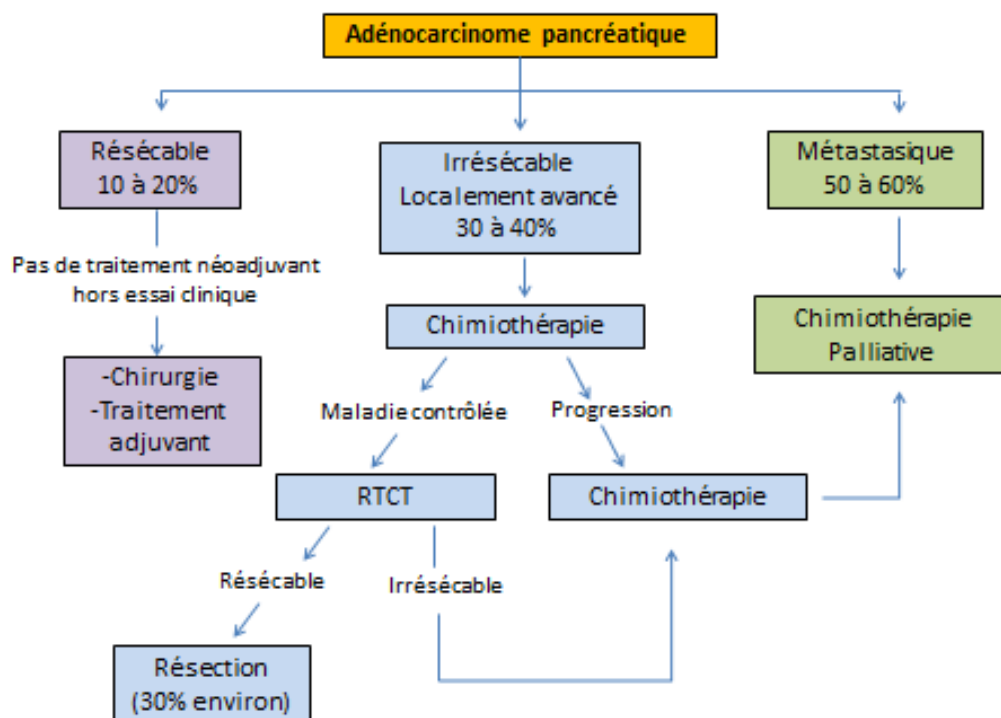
Adénocarcinome pancréatique

Résécable
10 à 20%

Pas de traitement néoadjuvant hors essai clinique

-Chirurgie
-Traitement adjuvant

Irrésécable
Localement avancé
30 à 40%

Chimiothérapie

Maladie contrôlée

Progression

RTCT

Chimiothérapie

Résécable

Irrésécable

Résection
(30% environ)

Métastasique
50 à 60%

Chimiothérapie
Palliative